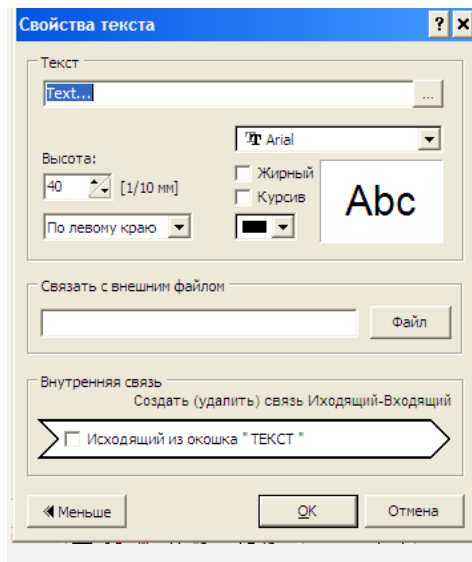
Свойства текста

? ×

Текст

Text...

...

Arial

Высота:

40

[1/10 мм]

Жирный

Курсив

Abc

По левому краю

Связать с внешним файлом

Файл

Внутренняя связь

Создать (удалить) связь Исходящий-Входящий

Исходящий из окошка " ТЕКСТ "

Меньше

OK

Отмена